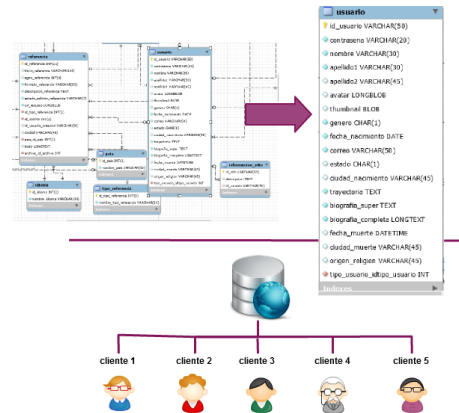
usuario

id_usuario VARCHAR(50)

contraseno VARCHAR(20)

nombre VARCHAR(30)

apellido1 VARCHAR(30)

apellido2 VARCHAR(45)

avatar LONGBLOB

thumbnail BLOB

genero CHAR(1)

fecha_nacimiento DATE

correo VARCHAR(50)

estado CHAR(1)

ciudad_nacimiento VARCHAR(45)

trayectoria TEXT

biografia_super TEXT

biografia_completa LONGTEXT

fecha_muerte DATETIME

ciudad_muerte VARCHAR(45)

origen_religion VARCHAR(45)

tipo_usuario_idtipo_usuario INT

Indexes

cliente 1

cliente 2

cliente 3

cliente 4

cliente 5